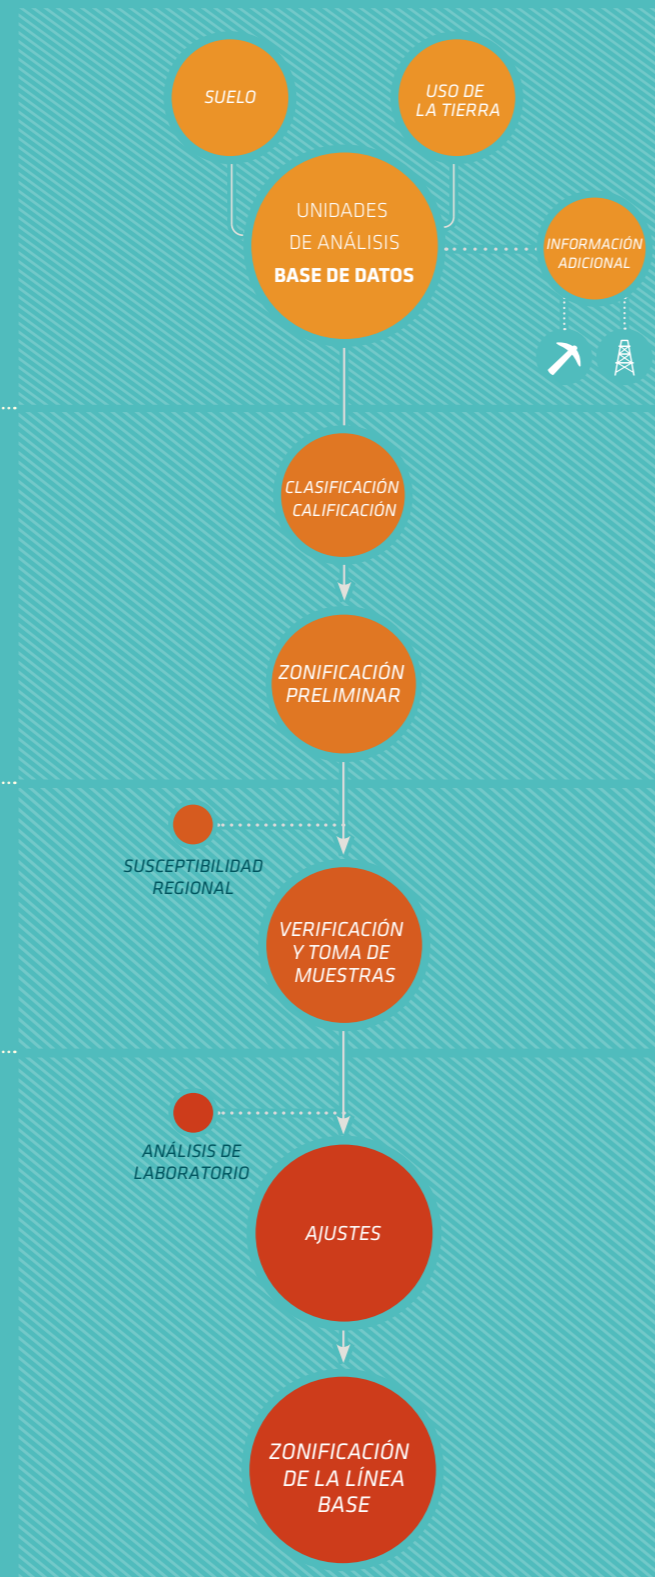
SUELO

USO DE LA TIERRA

UNIDADES DE ANÁLISIS
BASE DE DATOS

INFORMACIÓN ADICIONAL

CLASIFICACIÓN CALIFICACIÓN

ZONIFICACIÓN PRELIMINAR

SUSCEPTIBILIDAD REGIONAL

VERIFICACIÓN Y TOMA DE MUESTRAS

ANÁLISIS DE LABORATORIO

AJUSTES

ZONIFICACIÓN DE LA LÍNEA BASE